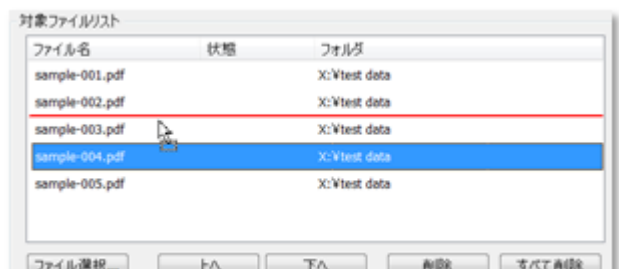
対象ファイルリスト

| ファイル名 | 状態 | フォルダ |
|---|---|---|
| sample-001.pdf | | X:¥test data |
| sample-002.pdf | | X:¥test data |
| sample-003.pdf | | X:¥test data |
| sample-004.pdf | | X:¥test data |
| sample-005.pdf | | X:¥test data |

ファイル選択... 上へ 下へ 削除 すべて削除